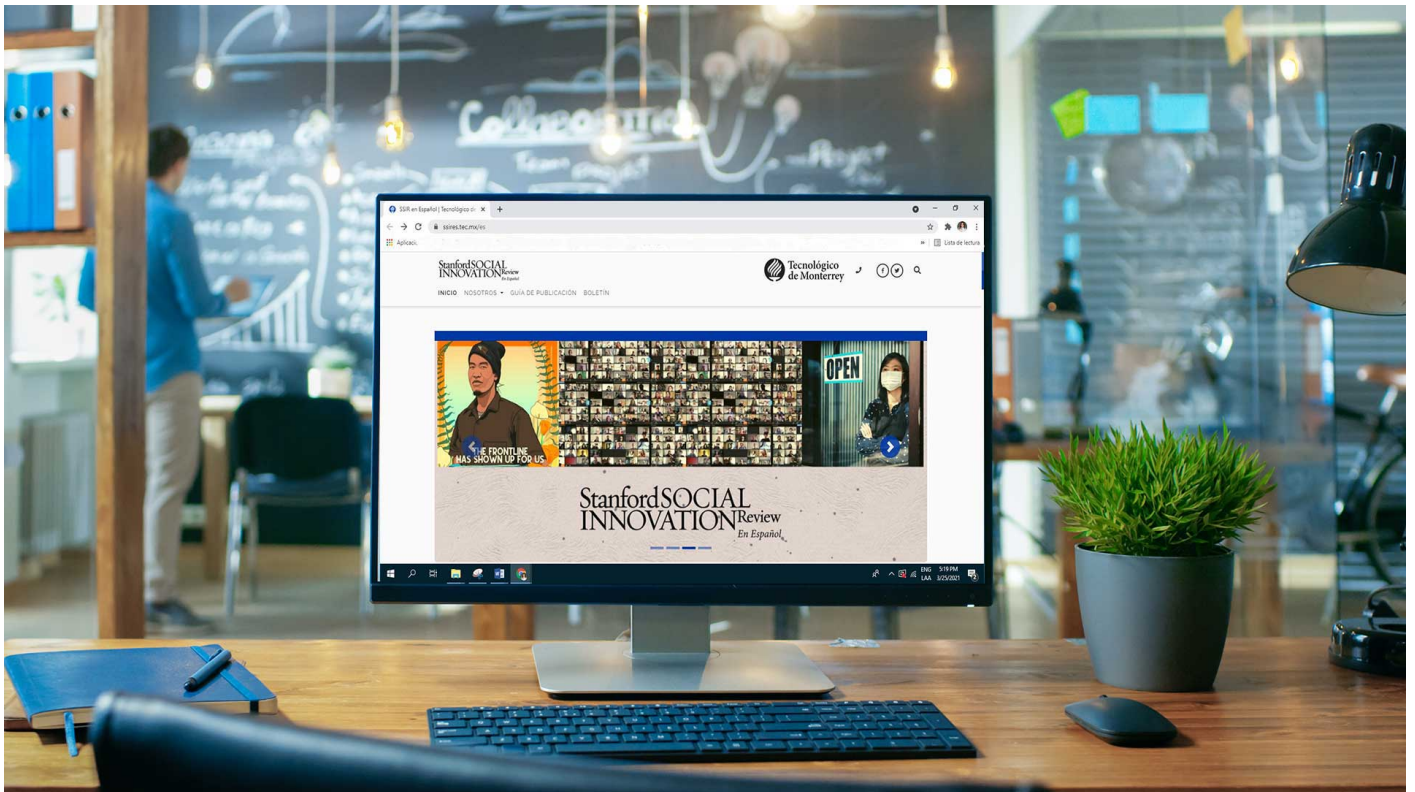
SSIR en Español | Tecnológico de ×

ssires.tec.mx/es

Aplicaci.

Lista de lectura

Stanford SOCIAL INNOVATION Review En Español

Tecnológico de Monterrey

INICIO NOSOTROS GUÍA DE PUBLICACIÓN BOLETÍN

THE FRONTLINE HAS SHOWN UP FOR US

OPEN

Stanford SOCIAL INNOVATION Review En Español

ENG LAA 5:19 PM 3/25/2021